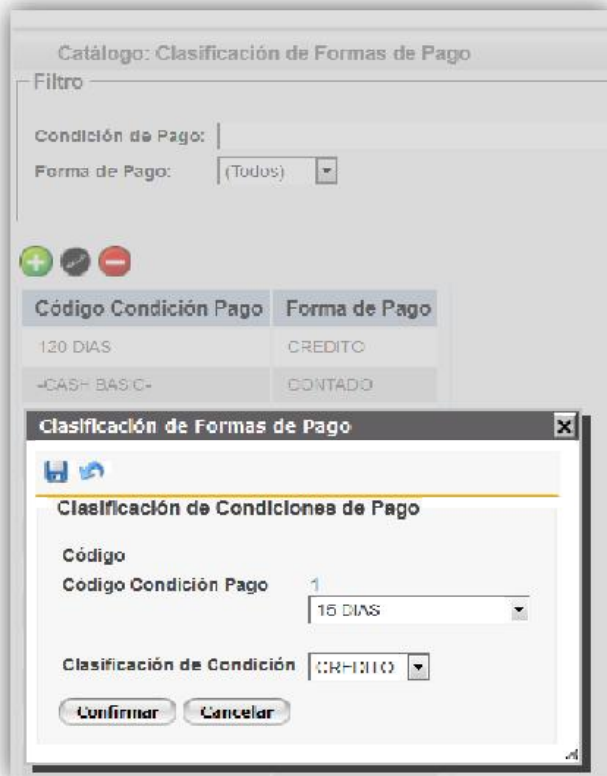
Catálogo: Clasificación de Formas de Pago

Filtro

Condición de Pago:

Forma de Pago: (Todos)

| Código Condición Pago | Forma de Pago |
|---|---|
| 120 DIAS | CREDITO |
| -CASH BASIC- | CONTADO |

Clasificación de Formas de Pago

Clasificación de Condiciones de Pago

Código

Código Condición Pago 1

15 DIAS

Clasificación de Condición CREDITO

Confirmar Cancelar